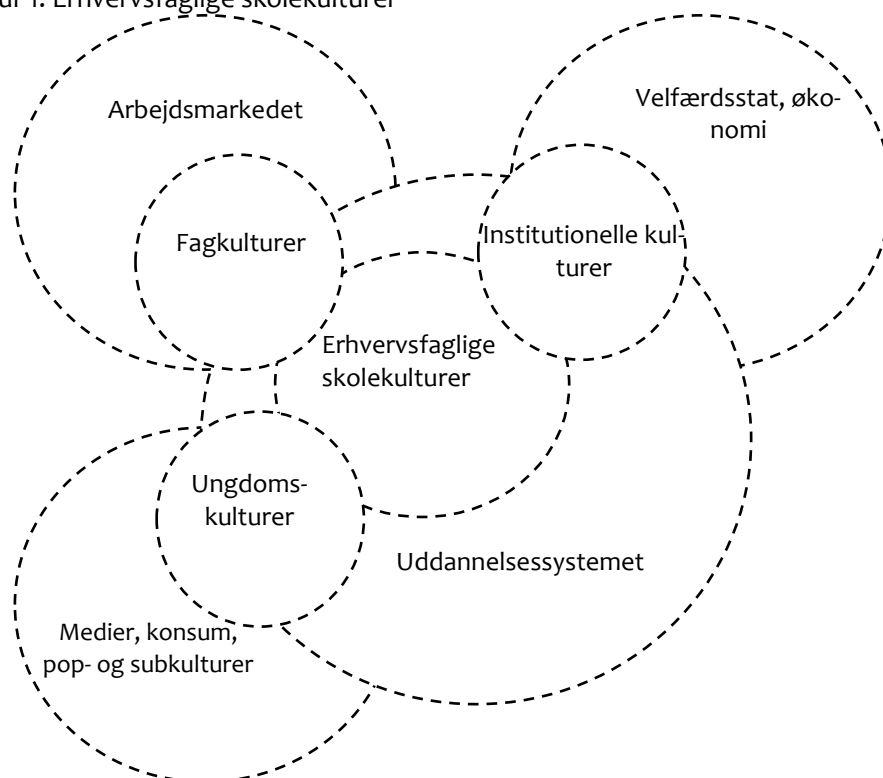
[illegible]ur 1. Erhvervsfaglige skolekulturer

Arbejdsmarkedet

Velfærdsstat, økonomi

Fagkulturer

Institutionelle kulturer

Erhvervsfaglige skolekulturer

Ungdomskulturer

Uddannelsessystemet

Medier, konsum, pop- og subkulturer